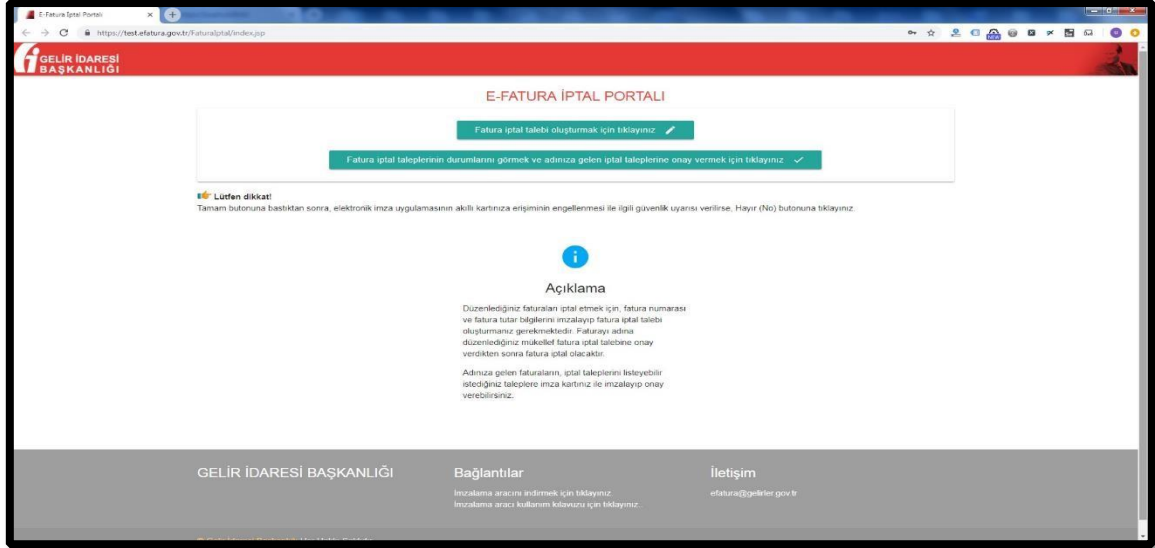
E-Fatura İptal Portalı

https://test.efatura.gov.tr/FaturaIptal/index.jsp

GELİR İDARESİ BAŞKANLIĞI

E-FATURA İPTAL PORTALI

Fatura iptal talebi oluşturmak için tıklayınız

Fatura iptal taleplerinin durumlarını görmek ve adınıza gelen iptal taleplerine onay vermek için tıklayınız

Lütfen dikkat!
Tamam butonuna bastıktan sonra, elektronik imza uygulamasının akıllı kartınıza erişiminin engellenmesi ile ilgili güvenlik uyarısı verilirse, Hayır (No) butonuna tıklayınız.

Açıklama

Düzenlediğiniz faturaları iptal etmek için, fatura numarası ve fatura tutar bilgilerini imzalayıp fatura iptal talebi oluşturmanız gerekmektedir. Faturayı adına düzenlediğiniz mükellef fatura iptal talebine onay verdikten sonra fatura iptal olacaktır.

Adınıza gelen faturaların, iptal taleplerini listeyebilir istediğiniz taleplere imza kartınız ile imzaleyip onay verebilirsiniz.

GELİR İDARESİ BAŞKANLIĞI

Bağlantılar
İmzalama aracını indirmek için tıklayınız.
İmzalama aracı kullanım kılavuzu için tıklayınız.

İletişim
efatura@gelirler.gov.tr

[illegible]